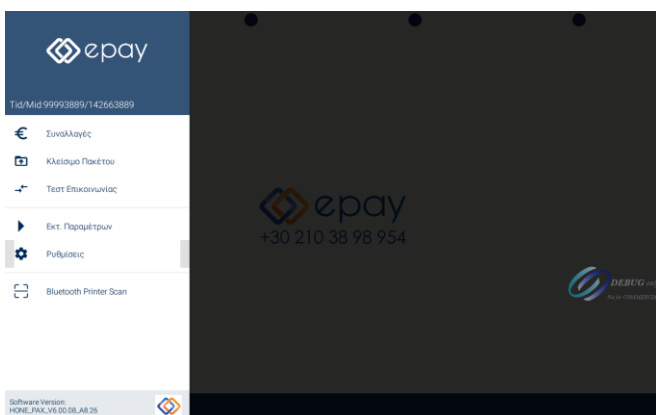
epay

Tid/Mid:99993889/142663889

Συναλλαγές

Κλείσιμο Πακέτου

Τεστ Επικοινωνίας

Εκτ. Παραμέτρων

Ρυθμίσεις

Bluetooth Printer Scan

Software Version:
HONE_PAX_V6.00.08_A8.26

epay
+30 210 38 98 954

DEBUG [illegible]